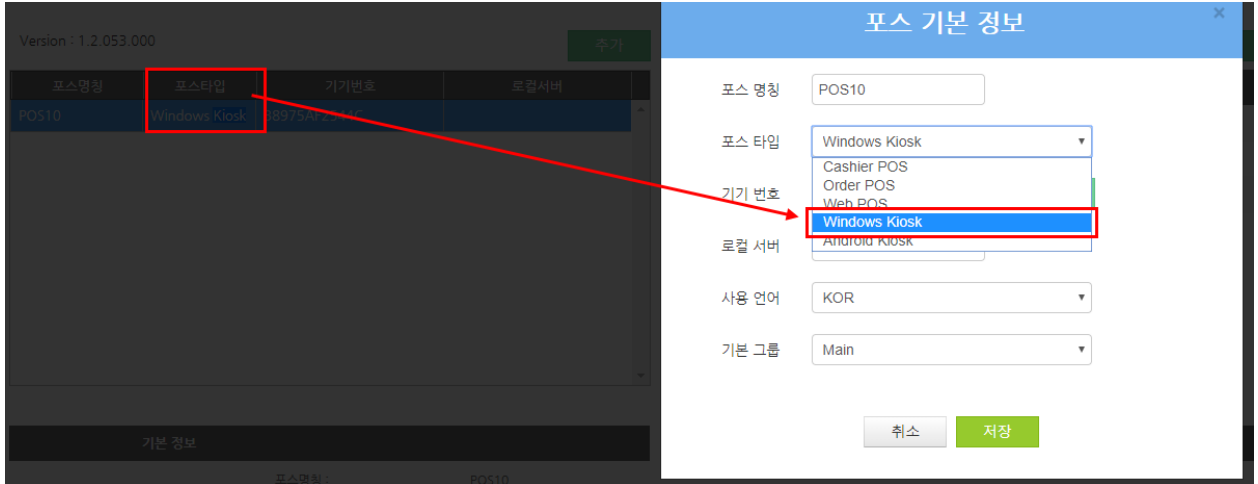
Version : 1.2.053.000

추가

| 포스명칭 | 포스타입 | 기기번호 | 로컬서버 |
|---|---|---|---|
| POS10 | Windows Kiosk | 38975AF2544C | |

기본 정보

포스명칭 : POS10

포스 기본 정보

×

포스 명칭 POS10

포스 타입 Windows Kiosk

Cashier POS
Order POS
Web POS
Windows Kiosk
Android Kiosk

기기 번호

로컬 서버

사용 언어 KOR

기본 그룹 Main

취소 저장